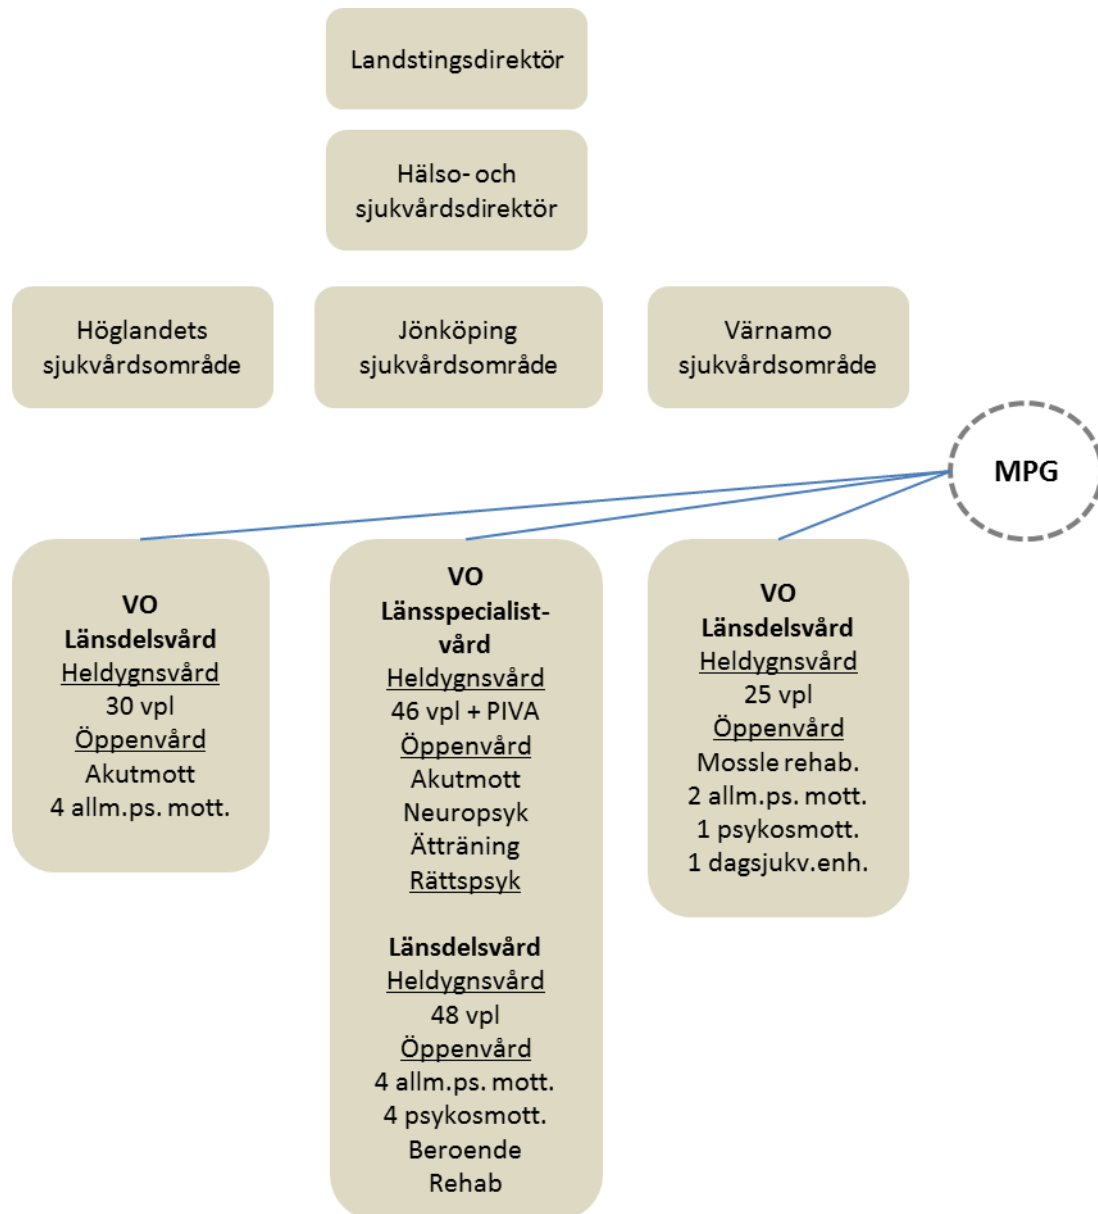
Landstingsdirektör

Hälso- och sjukvårdsdirektör

Höglandets sjukvårdsområde

Jönköping sjukvårdsområde

Värnamo sjukvårdsområde

MPG

VO
Länsdelsvård
Heldygnsvård
30 vpl
Öppenvård
Akutmott
4 allm.ps. mott.

VO
Länsspecialistvård
Heldygnsvård
46 vpl + PIVA
Öppenvård
Akutmott
Neuropsyk
Ätträning
Rättspsyk

Länsdelsvård
Heldygnsvård
48 vpl
Öppenvård
4 allm.ps. mott.
4 psykosmott.
Beroende
Rehab

VO
Länsdelsvård
Heldygnsvård
25 vpl
Öppenvård
Mossle rehab.
2 allm.ps. mott.
1 psykosmott.
1 dagsjukv.enh.